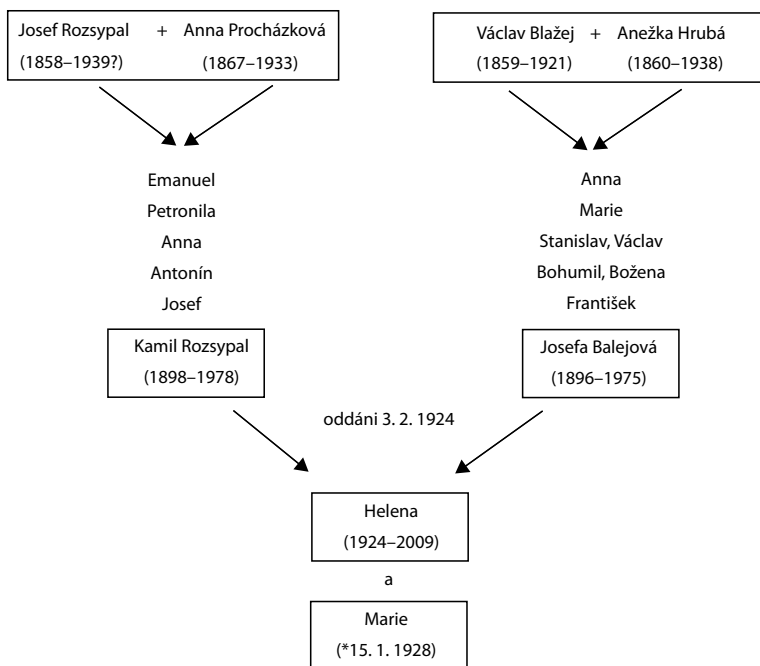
Josef Rozsypal + Anna Procházková
(1858–1939?) (1867–1933)

Václav Blažej + Anežka Hrubá
(1859–1921) (1860–1938)

Emanuel
Petronila
Anna
Antonín
Josef

Anna
Marie
Stanislav, Václav
Bohumil, Božena
František

Kamil Rozsypal
(1898–1978)

Josefa Balejová
(1896–1975)

oddáni 3. 2. 1924

Helena
(1924–2009)

a

Marie
(*15. 1. 1928)